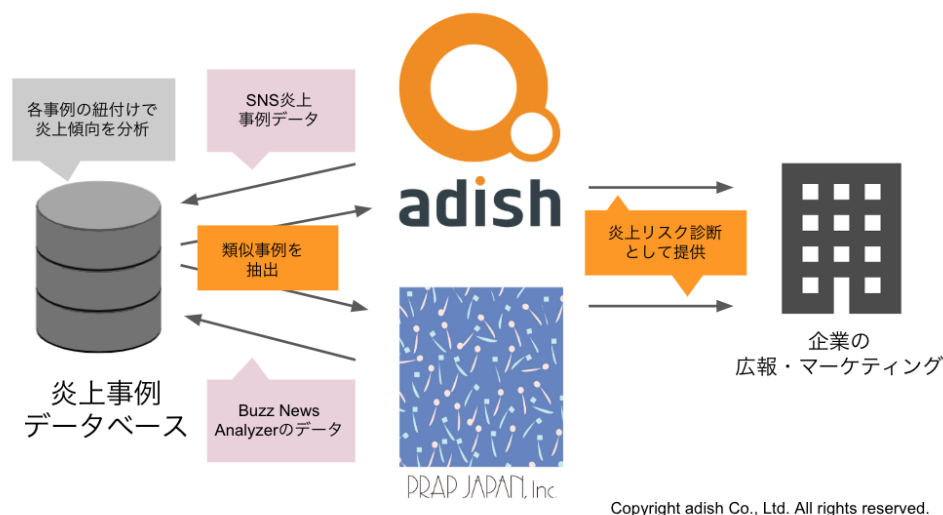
各事例の紐付けで
炎上傾向を分析

SNS炎上
事例データ

adish

炎上リスク診断
として提供

類似事例を
抽出

炎上事例
データベース

Buzz News
Analyzerのデータ

PRAP JAPAN, Inc.

企業の
広報・マーケティング

Copyright adish Co., Ltd. All rights reserved.